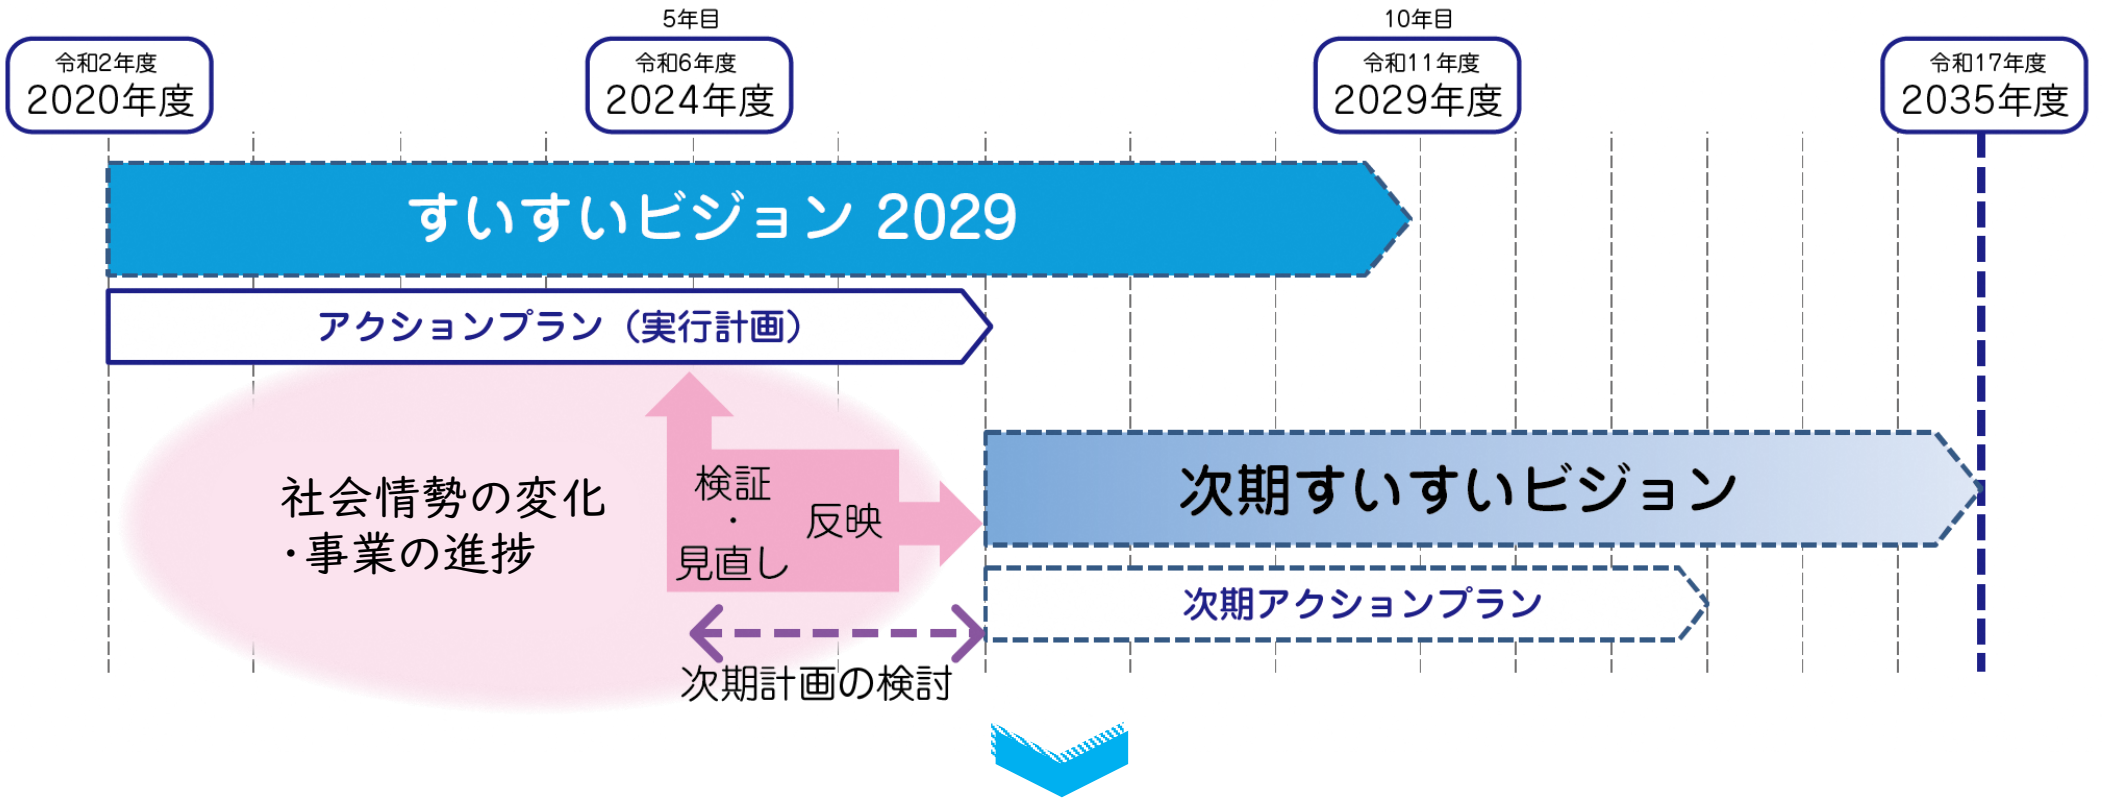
5年目

10年目

令和2年度
2020年度

令和6年度
2024年度

令和11年度
2029年度

令和17年度
2035年度

すいすいビジョン 2029

アクションプラン（実行計画）

社会情勢の変化
・事業の進捗

検証
・
見直し

反映

次期すいすいビジョン

次期アクションプラン

次期計画の検討